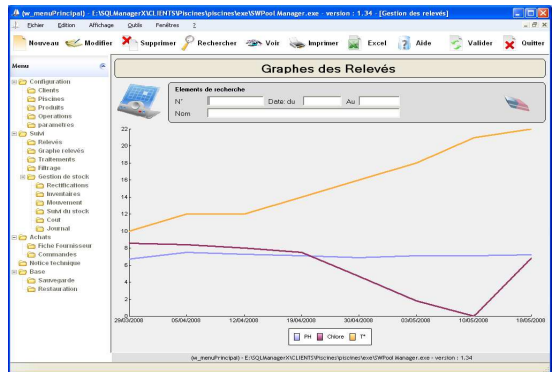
(w_menuPrincipal) - E:\SQLManagerX\CLIENTS\Piscines\piscines\exe\SWPool Manager.exe - version : 1.34 - [Gestion des relevés]

Fichier Edition Affichage Outils Fenêtres ?

Nouveau Modifier Supprimer Rechercher Voir Imprimer Excel Aide Valider Quitter

Menu

Configuration
Clients
Piscines
Produits
Operations
paramètres
Suivi
Relevés
Graphe relevés
Traitements
Filtrage
Gestion de stock
Rectifications
Inventaires
Mouvement
Suivi du stock
Cout
Journal
Achats
Fiche Fournisseur
Commandes
Notice technique
Base
Sauvegarde
Restauration

Graphes des Relevés

Elements de recherche
N° Date: du Au
Nom

22
20
18
16
14
12
10
8
6
4
2
0
29/03/2008 05/04/2008 12/04/2008 19/04/2008 30/04/2008 03/05/2008 10/05/2008 18/05/2008

PH Chlore T°

(w_menuPrincipal) - E:\SQLManagerX\CLIENTS\Piscines\piscines\exe\SWPool Manager.exe - version : 1.34